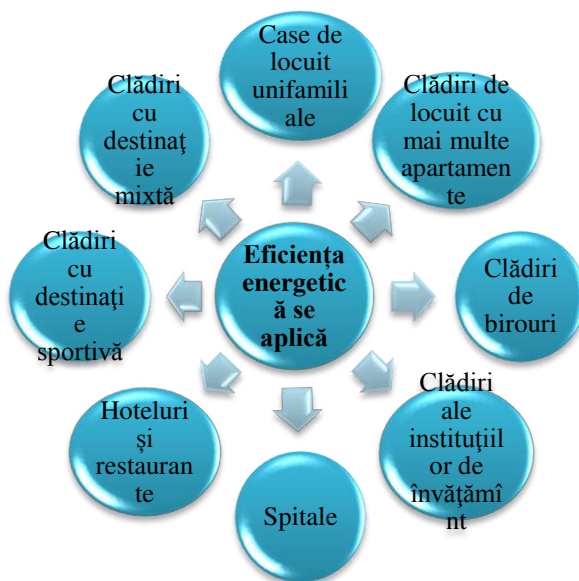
Eficienţa energetică se aplică

Case de locuit unifamiliale

Clădiri de locuit cu mai multe apartamente

Clădiri de birouri

Clădiri ale instituţiilor de învăţământ

Spitale

Hoteluri şi restaurante

Clădiri cu destinaţie sportivă

Clădiri cu destinaţie mixtă